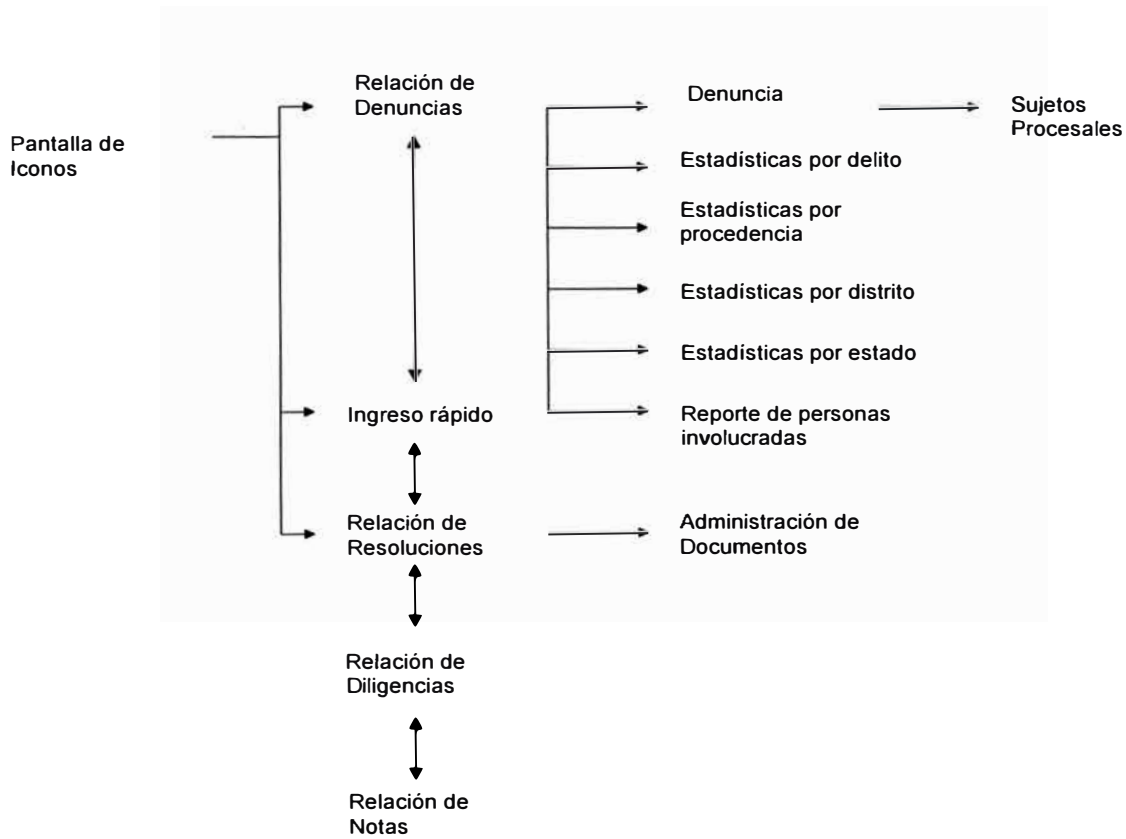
Pantalla de Iconos

Relación de Denuncias

Denuncia

Sujetos Procesales

Estadísticas por delito

Estadísticas por procedencia

Estadísticas por distrito

Estadísticas por estado

Ingreso rápido

Reporte de personas involucradas

Relación de Resoluciones

Administración de Documentos

Relación de Diligencias

Relación de Notas